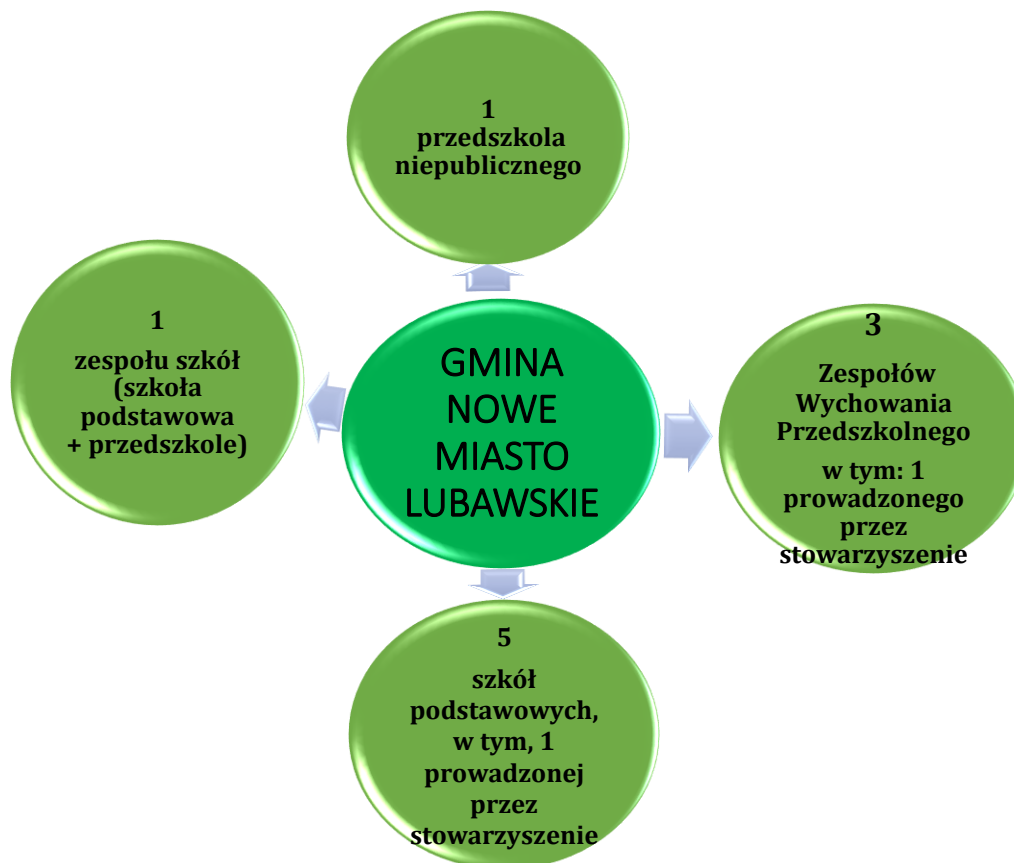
1
przedszkola niepublicznego

1
zespołu szkół (szkoła podstawowa + przedszkole)

GMINA NOWE MIASTO LUBAWSKIE

3
Zespołów Wychowania Przedszkolnego
w tym: 1 prowadzonego przez stowarzyszenie

5
szkół podstawowych, w tym, 1 prowadzonej przez stowarzyszenie